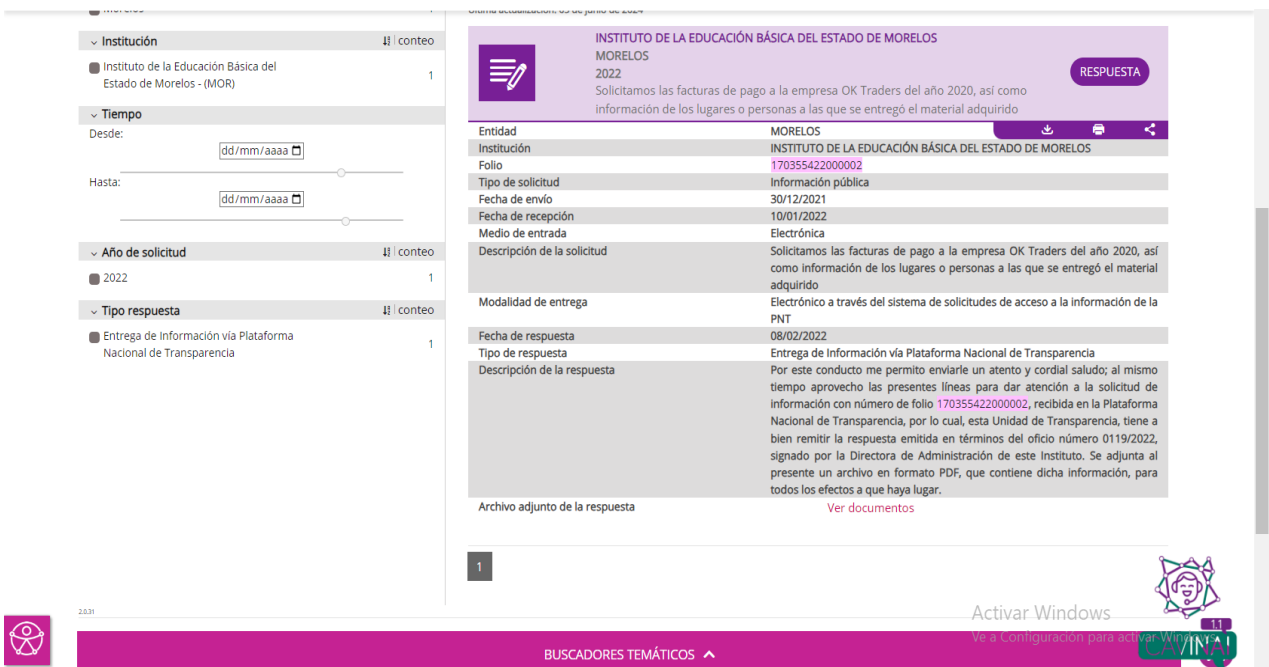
Morelos 1

Institución ⇅ | conteo
Instituto de la Educación Básica del Estado de Morelos - (MOR) 1

Tiempo
Desde:
dd/mm/aaaa
Hasta:
dd/mm/aaaa

Año de solicitud ⇅ | conteo
2022 1

Tipo respuesta ⇅ | conteo
Entrega de Información vía Plataforma Nacional de Transparencia 1

2.0.31

Última actualización: 05 de junio de 2024

INSTITUTO DE LA EDUCACIÓN BÁSICA DEL ESTADO DE MORELOS
MORELOS
2022
Solicitamos las facturas de pago a la empresa OK Traders del año 2020, así como información de los lugares o personas a las que se entregó el material adquirido

RESPUESTA

| | |
|---|---|
| Entidad | MORELOS |
| Institución | INSTITUTO DE LA EDUCACIÓN BÁSICA DEL ESTADO DE MORELOS |
| Folio | 170355422000002 |
| Tipo de solicitud | Información pública |
| Fecha de envío | 30/12/2021 |
| Fecha de recepción | 10/01/2022 |
| Medio de entrada | Electrónica |
| Descripción de la solicitud | Solicitamos las facturas de pago a la empresa OK Traders del año 2020, así como información de los lugares o personas a las que se entregó el material adquirido |
| Modalidad de entrega | Electrónico a través del sistema de solicitudes de acceso a la información de la PNT |
| Fecha de respuesta | 08/02/2022 |
| Tipo de respuesta | Entrega de Información vía Plataforma Nacional de Transparencia |
| Descripción de la respuesta | Por este conducto me permito enviarle un atento y cordial saludo; al mismo tiempo aprovecho las presentes líneas para dar atención a la solicitud de información con número de folio 170355422000002, recibida en la Plataforma Nacional de Transparencia, por lo cual, esta Unidad de Transparencia, tiene a bien remitir la respuesta emitida en términos del oficio número 0119/2022, signado por la Directora de Administración de este Instituto. Se adjunta al presente un archivo en formato PDF, que contiene dicha información, para todos los efectos a que haya lugar. |
| Archivo adjunto de la respuesta | Ver documentos |

1

Activar Windows
Ve a Configuración para activar Windows.

1.1
CAVINAI

BUSCADORES TEMÁTICOS